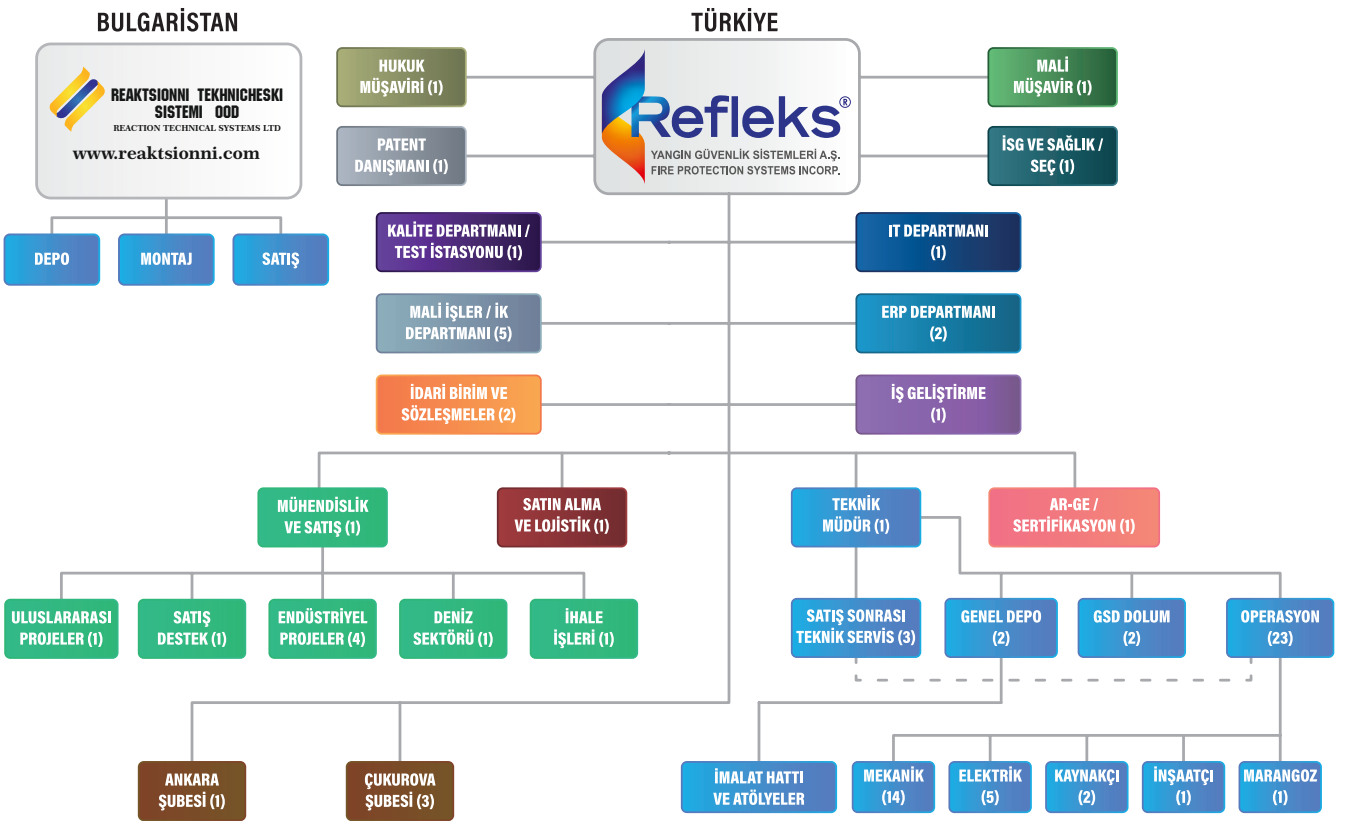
BULGARİSTAN

REAKTSIONNI TEKHNICHESKI SISTEMI OOD
REACTION TECHNICAL SYSTEMS LTD
www.reaktsionni.com

DEPO
MONTAJ
SATIŞ

TÜRKİYE

Refleks®
YANGIN GÜVENLİK SİSTEMLERİ A.Ş.
FIRE PROTECTION SYSTEMS INCORP.

HUKUK MÜŞAVİRİ (1)
PATENT DANIŞMANI (1)
MALİ MÜŞAVİR (1)
İSG VE SAĞLIK / SEÇ (1)

KALİTE DEPARTMANI / TEST İSTASYONU (1)
IT DEPARTMANI (1)
MALİ İŞLER / İK DEPARTMANI (5)
ERP DEPARTMANI (2)
İDARİ BİRİM VE SÖZLEŞMELER (2)
İŞ GELİŞTİRME (1)

MÜHENDİSLİK VE SATIŞ (1)
SATIN ALMA VE LOJİSTİK (1)
TEKNİK MÜDÜR (1)
AR-GE / SERTİFİKASYON (1)

ULUSLARARASI PROJELER (1)
SATIŞ DESTEK (1)
ENDÜSTRİYEL PROJELER (4)
DENİZ SEKTÖRÜ (1)
İHALE İŞLERİ (1)

SATIŞ SONRASI TEKNİK SERVİS (3)
GENEL DEPO (2)
GSD DOLUM (2)
OPERASYON (23)

ANKARA ŞUBESİ (1)
ÇUKUROVA ŞUBESİ (3)
İMALAT HATTI VE ATÖLYELER
MEKANİK (14)
ELEKTRİK (5)
KAYNAKÇI (2)
İNŞAATÇI (1)
MARANGOZ (1)